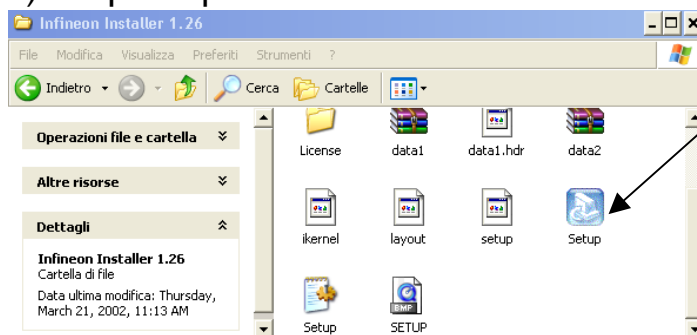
Infineon Installer 1.26

File Modifica Visualizza Preferiti Strumenti ?

Indietro Cerca Cartelle

Operazioni file e cartella

Altre risorse

Dettagli

Infineon Installer 1.26
Cartella di file

Data ultima modifica: Thursday, March 21, 2002, 11:13 AM

License data1 data1.hdr data2

ikernel layout setup Setup

Setup SETUP